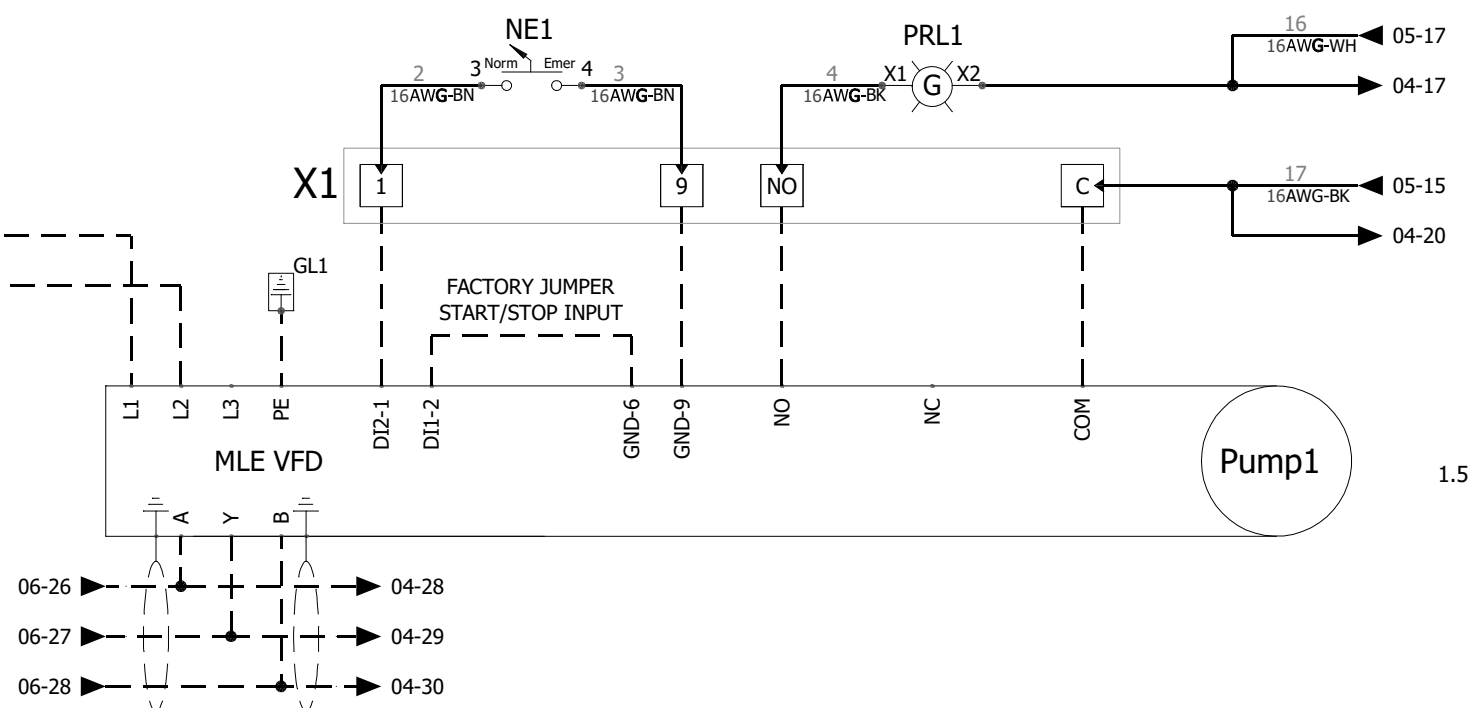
NE1
2
3 Norm
Emer 4
3
16AWG-BN
16AWG-BN

PRL1
4
16AWG-BK
X1
G
X2

16
16AWG-WH
05-17
04-17

X1
1
9
NO
C

17
16AWG-BK
05-15
04-20

GL1

FACTORY JUMPER
START/STOP INPUT

L1
L2
L3
PE
DI2-1
DI1-2
GND-6
GND-9
NO
NC
COM

MLE VFD

Pump1

1.5

A
Y
B

06-26
06-27
06-28
04-28
04-29
04-30